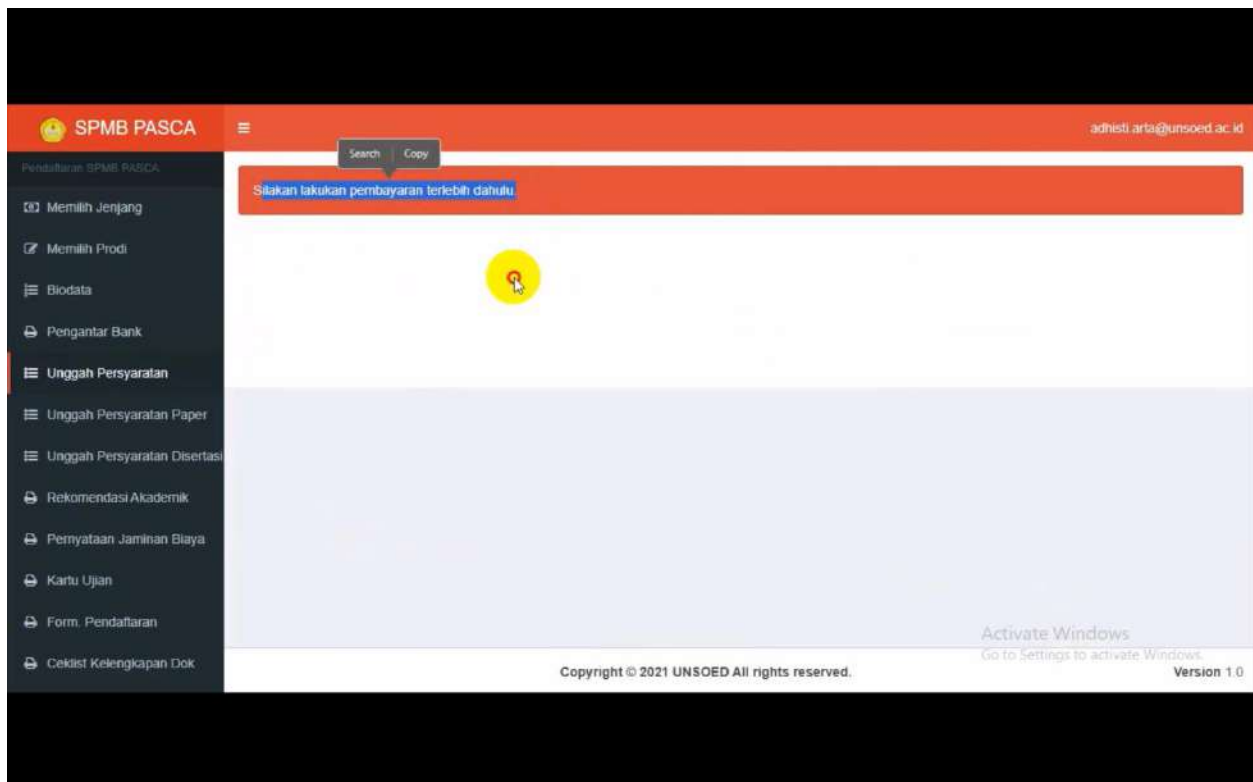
SPMB PASCA

adhisti.arta@unsoed.ac.id

Pendaftaran SPMB PASCA

Memilih Jenjang

Memilih Prodi

Biodata

Pengantar Bank

Unggah Persyaratan

Unggah Persyaratan Paper

Unggah Persyaratan Disertasi

Rekomendasi Akademik

Pernyataan Jaminan Biaya

Kartu Ujian

Form. Pendaftaran

Ceklist Kelengkapan Dok

Search | Copy

Silakan lakukan pembayaran terlebih dahulu.

Activate Windows
Go to Settings to activate Windows.

Copyright © 2021 UNSOED All rights reserved.

Version 1.0